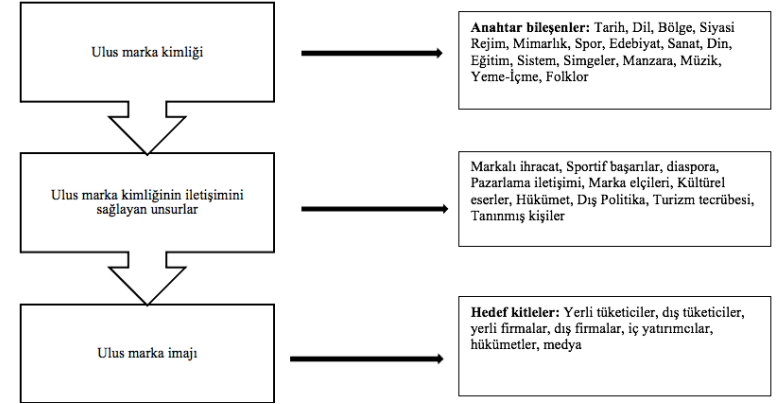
Ulus marka kimliği

**Anahtar bileşenler:** Tarih, Dil, Bölge, Siyasi Rejim, Mimarlık, Spor, Edebiyat, Sanat, Din, Eğitim, Sistem, Simgeler, Manzara, Müzik, Yeme-İçme, Folklor

Ulus marka kimliğinin iletişimini sağlayan unsurlar

Markalı ihracat, Sportif başarılar, diaspora, Pazarlama iletişimi, Marka elçileri, Kültürel eserler, Hükümet, Dış Politika, Turizm tecrübesi, Tanınmış kişiler

Ulus marka imajı

**Hedef kitleler:** Yerli tüketiciler, dış tüketiciler, yerli firmalar, dış firmalar, iç yatırımcılar, hükümetler, medya